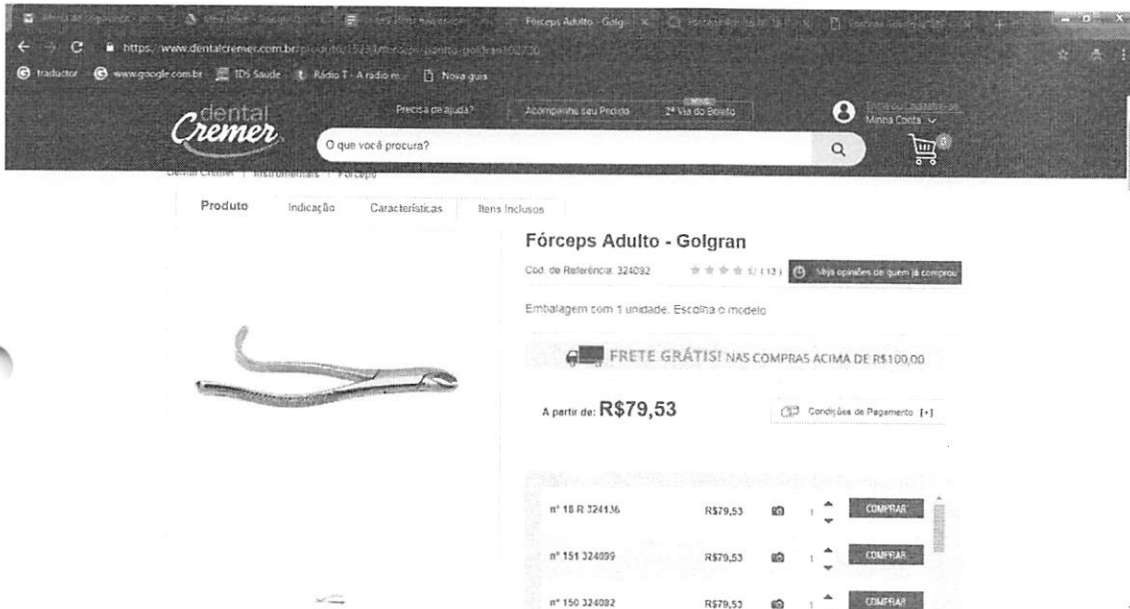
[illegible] Fórceps Adulto - Golgr × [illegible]

https://www.dentalcremer.com.br/produto/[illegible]

traductor www.google.com.br IDS Saude Rádio T - A radio m... Nova guia

dental Cremer

Precisa de ajuda? Acompanhe seu Pedido 2ª Via do Boleto

Entrar ou Cadastre-se Minha Conta

O que você procura?

0

Dental Cremer | Instrumentais | Fórceps

Produto Indicação Características Itens Inclusos

Fórceps Adulto - Golgran

Cód. de Referência: 324092

5/ (13)

Veja opiniões de quem já comprou

Embalagem com 1 unidade. Escolha o modelo

FRETE GRÁTIS! NAS COMPRAS ACIMA DE R$100,00

A partir de: R$79,53

Condições de Pagamento [+]

| | | | | |
|---|---|---|---|---|
| nº 18 R 324136 | R$79,53 | | 1 | COMPRAR |
| nº 151 324099 | R$79,53 | | 1 | COMPRAR |
| nº 150 324082 | R$79,53 | | 1 | COMPRAR |